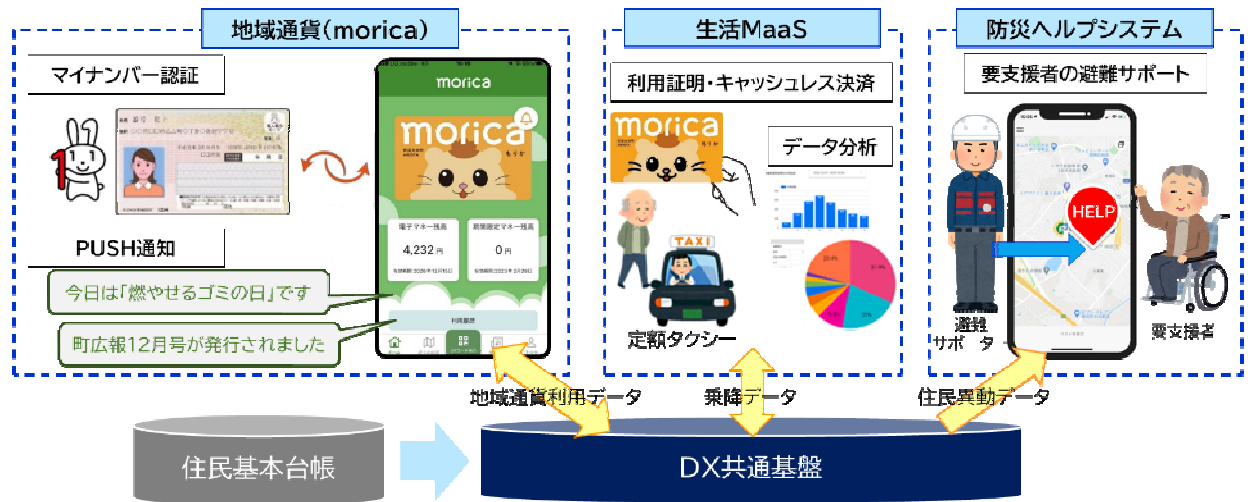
地域通貨(morica)

マイナンバー認証

PUSH通知

今日は「燃やせるゴミの日」です

町広報12月号が発行されました

morica

morica

電子マネー残高

4,232円

期間限定マネー残高

0円

利用履歴

生活MaaS

利用証明・キャッシュレス決済

morica

データ分析

TAXI

定額タクシー

防災ヘルプシステム

要支援者の避難サポート

HELP

避難サポーター

要支援者

地域通貨利用データ

乗降データ

住民異動データ

住民基本台帳

DX共通基盤